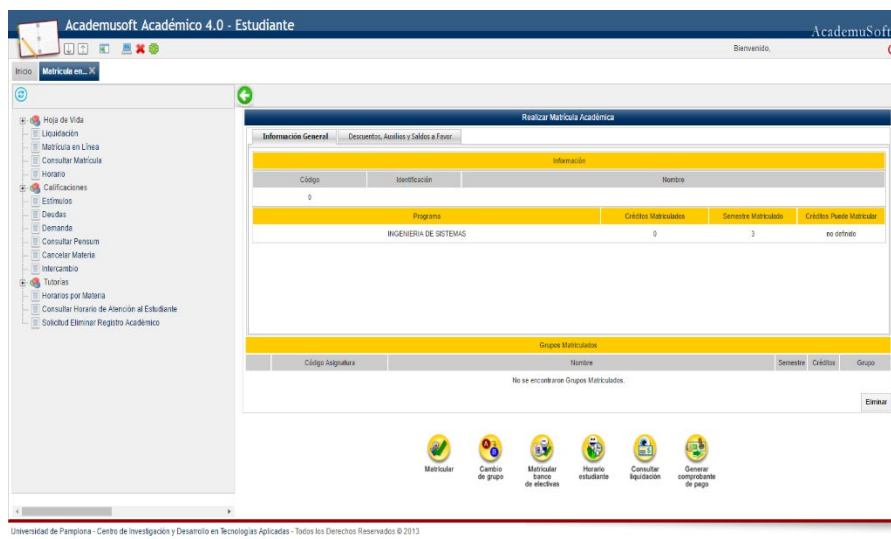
Academusoft Académico 4.0 - Estudiante

AcademuSoft

Bienvenido,

Inicio Matrícula en... ✕

Hoja de Vida
Liquidación
Matrícula en Línea
Consultar Matrícula
Horario
Calificaciones
Estímulos
Deudas
Demanda
Consultar Pensum
Cancelar Materia
Intercambio
Tutorías
Horarios por Materia
Consultar Horario de Atención al Estudiante
Solicitud Eliminar Registro Académico

Realizar Matrícula Académica

Información General | Descuentos, Auxilios y Saldos a Favor

Información

| Código | Identificación | Nombre |
|---|---|---|
| 0 | | |

| Programa | Créditos Matriculados | Semestre Matriculado | Créditos Puede Matricular |
|---|---|---|---|
| INGENIERIA DE SISTEMAS | 0 | 3 | no definido |

Grupos Matriculados

| | Código Asignatura | Nombre | Semestre | Créditos | Grupo |
|---|---|---|---|---|---|

No se encontraron Grupos Matriculados.

Eliminar

Matricular | Cambio de grupo | Matricular banco de electivas | Horario estudiante | Consultar liquidación | Generar comprobante de pago

Universidad de Pamplona - Centro de Investigación y Desarrollo en Tecnologías Aplicadas - Todos los Derechos Reservados © 2013